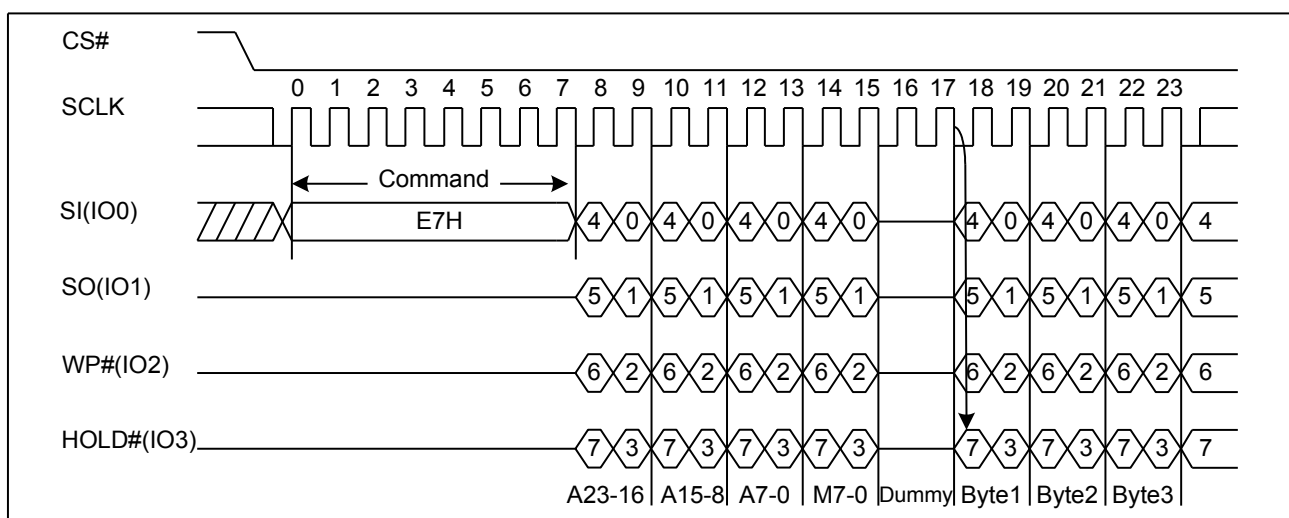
CS#

SCLK

0 1 2 3 4 5 6 7 8 9 10 11 12 13 14 15 16 17 18 19 20 21 22 23

Command

SI(IO0)

E7H

4 0 4 0 4 0 4 0 4 0 4 0 4 0 4

SO(IO1)

5 1 5 1 5 1 5 1 5 1 5 1 5 1 5

WP#(IO2)

6 2 6 2 6 2 6 2 6 2 6 2 6 2 6

HOLD#(IO3)

7 3 7 3 7 3 7 3 7 3 7 3 7 3 7

A23-16 A15-8 A7-0 M7-0 Dummy Byte1 Byte2 Byte3